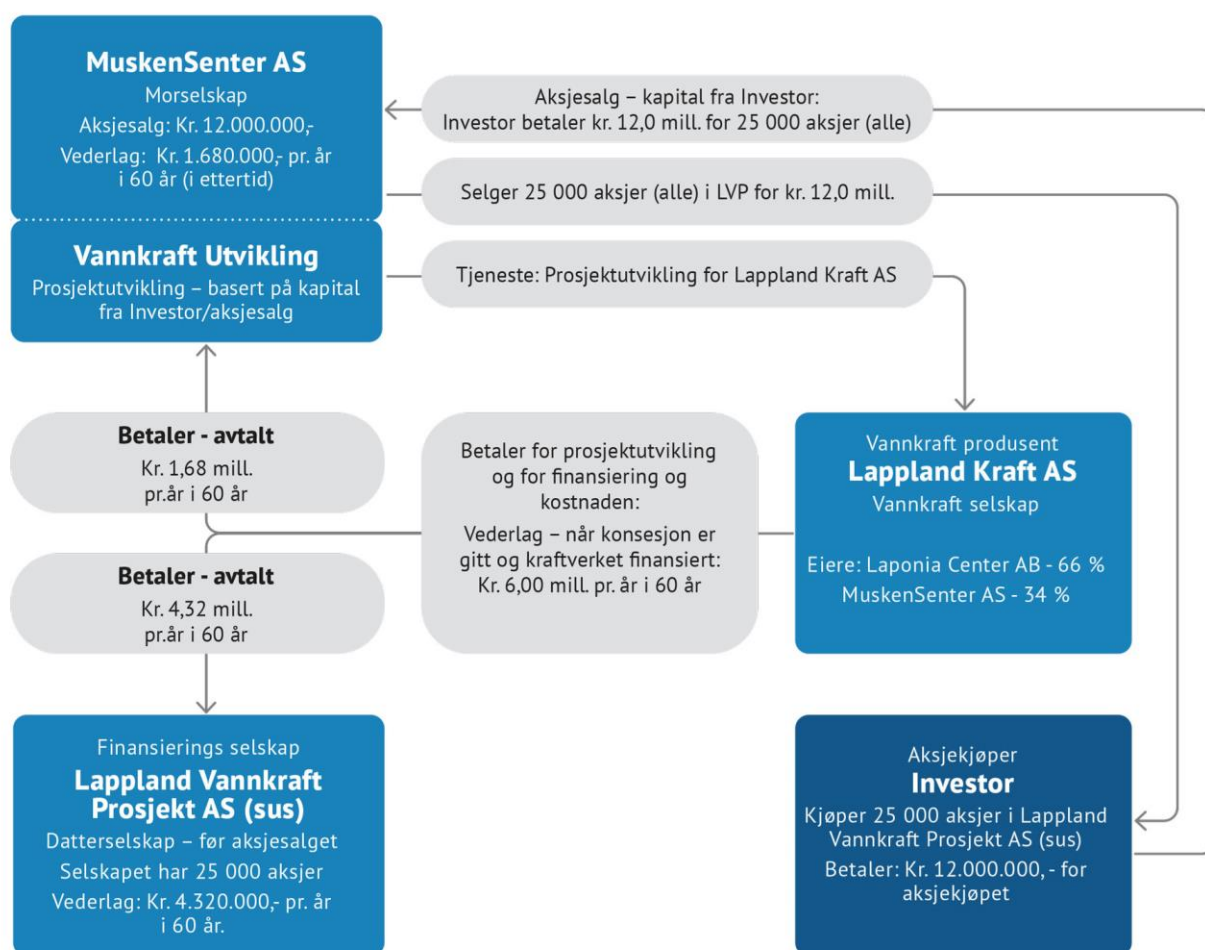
MuskenSenter AS
Morselskap
Aksjesalg: Kr. 12.000.000,-
Vederlag: Kr. 1.680.000,- pr. år i 60 år (i ettertid)

Aksjesalg – kapital fra Investor:
Investor betaler kr. 12,0 mill. for 25 000 aksjer (alle)

Selger 25 000 aksjer (alle) i LVP for kr. 12,0 mill.

Vannkraft Utvikling
Prosjektutvikling – basert på kapital fra Investor/aksjesalg

Tjeneste: Prosjektutvikling for Lappland Kraft AS

Betaler - avtalt
Kr. 1,68 mill. pr.år i 60 år

Betaler for prosjektutvikling og for finansiering og kostnaden:
Vederlag – når konsesjon er gitt og kraftverket finansiert:
Kr. 6,00 mill. pr. år i 60 år

Vannkraft produsent
Lappland Kraft AS
Vannkraft selskap

Eiere: Laponia Center AB - 66 %
MuskenSenter AS - 34 %

Betaler - avtalt
Kr. 4,32 mill. pr.år i 60 år

Finansierings selskap
Lappland Vannkraft Prosjekt AS (sus)
Datterselskap – før aksjesalget
Selskapet har 25 000 aksjer
Vederlag: Kr. 4.320.000,- pr. år i 60 år.

Aksjekjøper
Investor
Kjøper 25 000 aksjer i Lappland Vannkraft Prosjekt AS (sus)
Betaler: Kr. 12.000.000, - for aksjekjøpet